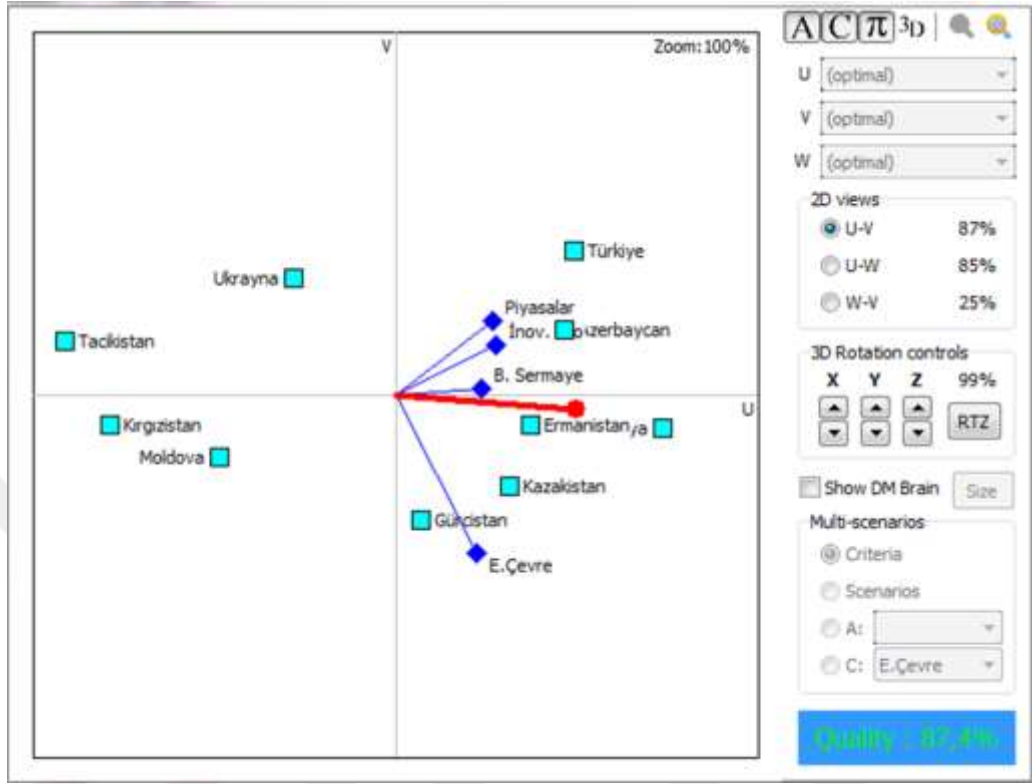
V

Zoom: 100%

Ukrayna

Tacikistan

Türkiye

Piyasalar

İnov.

Azerbaycan

B. Sermaye

U

Kırgızistan

Moldova

Ermanistan

ya

Kazakistan

Gürcistan

E.Çevre

A C π 3D

U (optimal)

V (optimal)

W (optimal)

2D views

U-V 87%

U-W 85%

W-V 25%

3D Rotation controls

X Y Z 99%

RTZ

Show DM Brain

Size

Multi-scenarios

Criteria

Scenarios

A:

C: E.Çevre

Quality : 87,4%